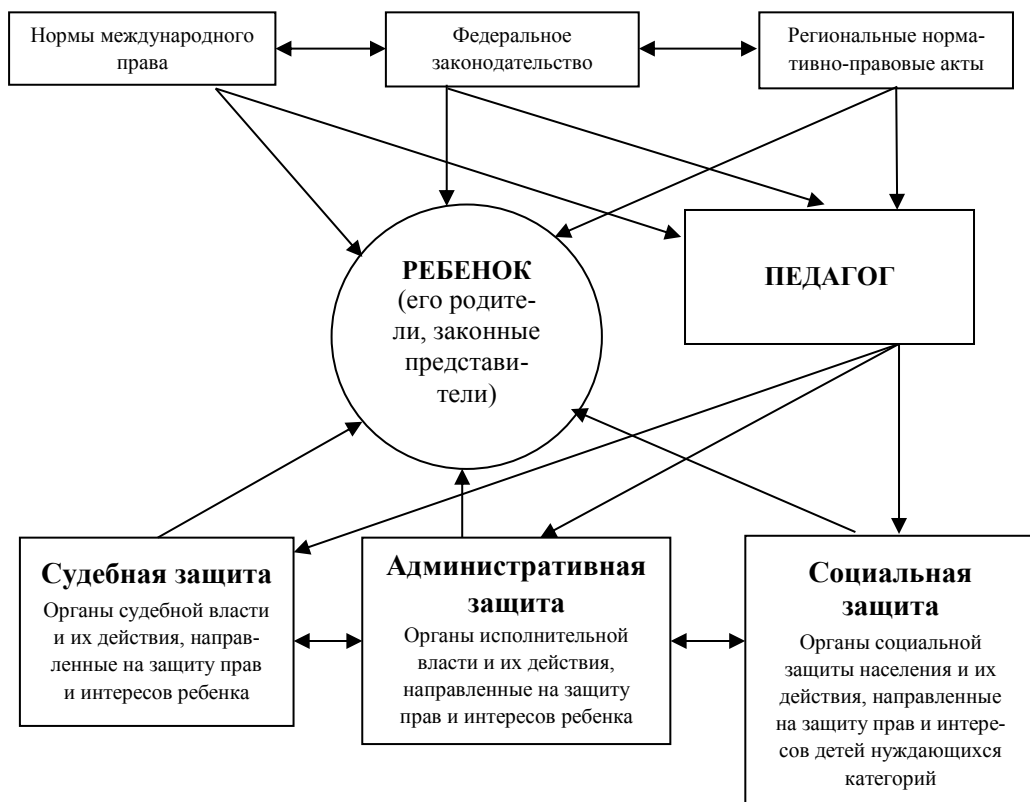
Нормы международного права

Федеральное законодательство

Региональные нормативно-правовые акты

РЕБЕНОК (его родители, законные представители)

ПЕДАГОГ

Судебная защита
Органы судебной власти и их действия, направленные на защиту прав и интересов ребенка

Административная защита
Органы исполнительной власти и их действия, направленные на защиту прав и интересов ребенка

Социальная защита
Органы социальной защиты населения и их действия, направленные на защиту прав и интересов детей нуждающихся категорий